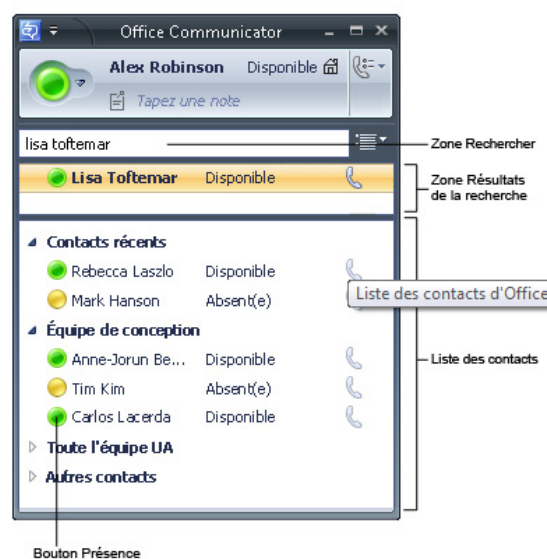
Office Communicator

Alex Robinson Disponible

Tapez une note

lisa toftemar

Zone Rechercher

Lisa Toftemar Disponible

Zone Résultats de la recherche

Contacts récents

Rebecca Laszlo Disponible

Mark Hanson Absent(e)

Liste des contacts d'Office

Équipe de conception

Anne-Jorun Be... Disponible

Liste des contacts

Tim Kim Absent(e)

Carlos Lacerda Disponible

Toute l'équipe UA

Autres contacts

Bouton Présence